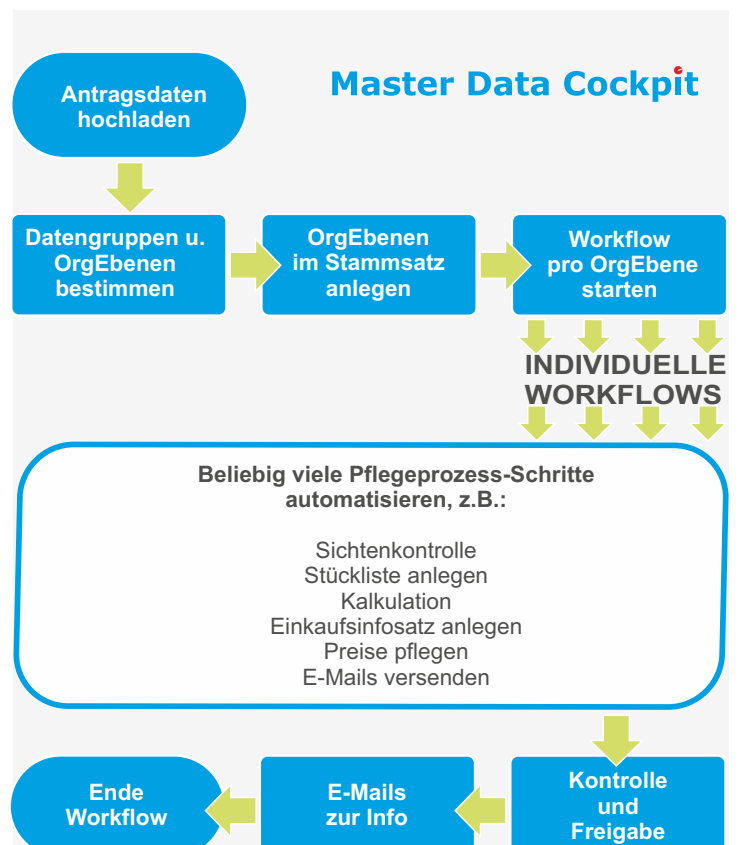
Antragsdaten hochladen

Master Data Cockpit

Datengruppen u. OrgEbenen bestimmen

OrgEbenen im Stammsatz anlegen

Workflow pro OrgEbene starten

INDIVIDUELLE WORKFLOWS

Beliebig viele Pflegeprozess-Schritte automatisieren, z.B.:

Sichtenkontrolle
Stückliste anlegen
Kalkulation
Einkaufsinfosatz anlegen
Preise pflegen
E-Mails versenden

Ende Workflow

E-Mails zur Info

Kontrolle und Freigabe